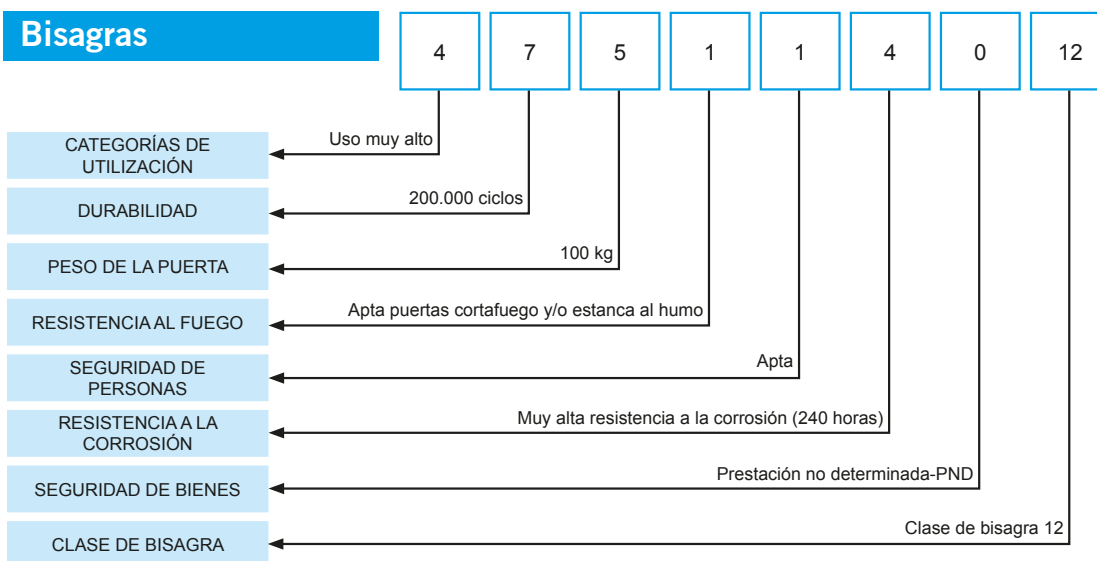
Bisagras

4 7 5 1 1 4 0 12

CATEGORÍAS DE UTILIZACIÓN
Uso muy alto

DURABILIDAD
200.000 ciclos

PESO DE LA PUERTA
100 kg

RESISTENCIA AL FUEGO
Apta puertas cortafuego y/o estanca al humo

SEGURIDAD DE PERSONAS
Apta

RESISTENCIA A LA CORROSIÓN
Muy alta resistencia a la corrosión (240 horas)

SEGURIDAD DE BIENES
Prestación no determinada-PND

CLASE DE BISAGRA
Clase de bisagra 12